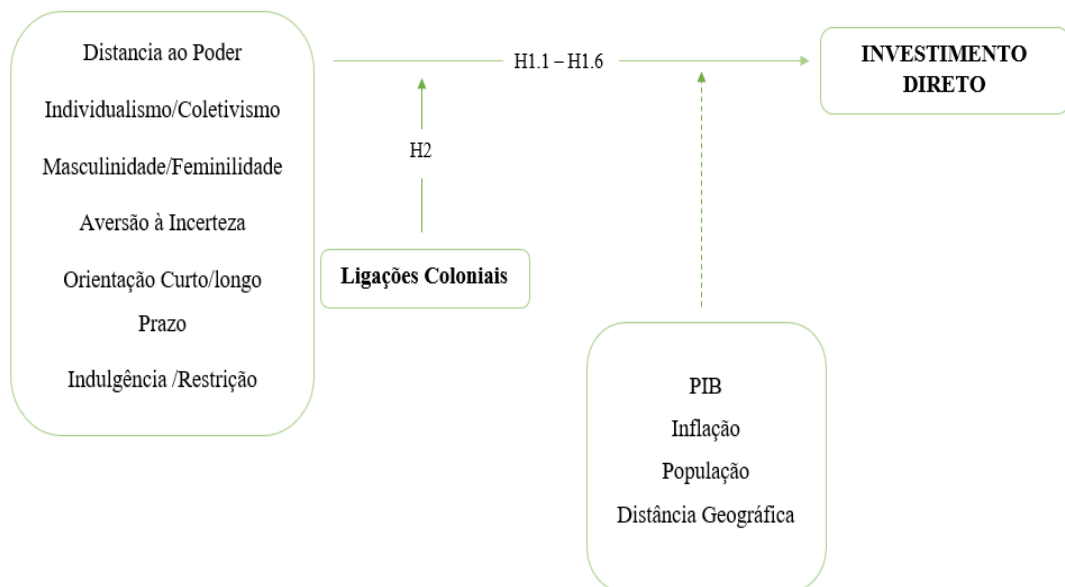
Distancia ao Poder

Individualismo/Coletivismo

Masculinidade/Feminilidade

Aversão à Incerteza

Orientação Curto/longo Prazo

Indulgência /Restrição

H1.1 – H1.6

INVESTIMENTO DIRETO

H2

Ligações Coloniais

PIB

Inflação

População

Distância Geográfica